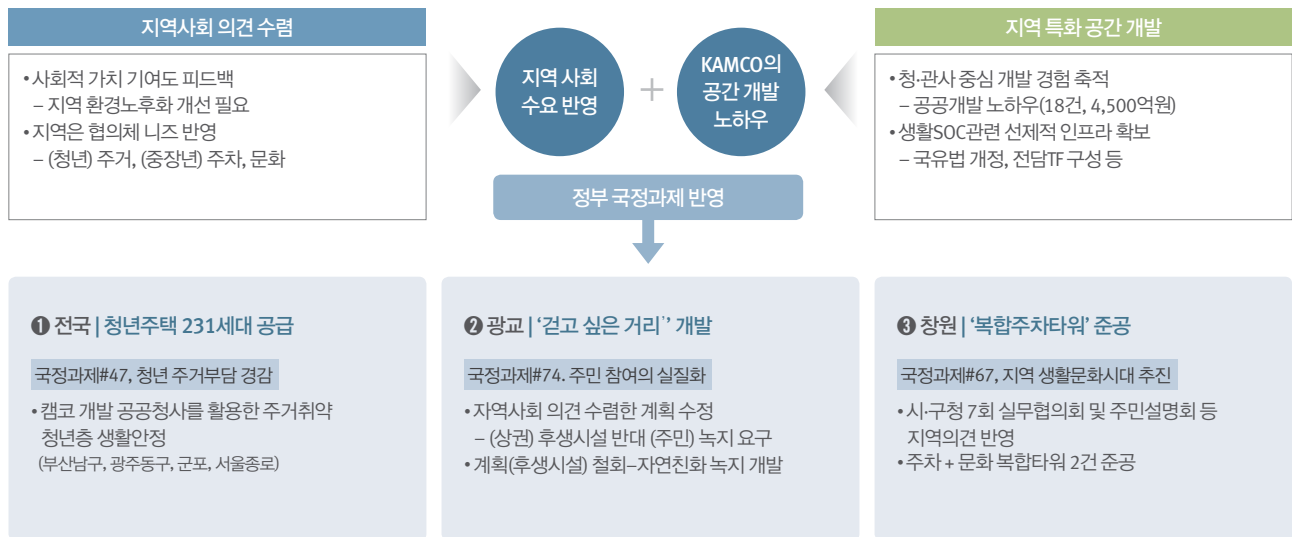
지역사회 의견 수렴

• 사회적 가치 기여도 피드백
– 지역 환경노후화 개선 필요
• 지역은 협의체 니즈 반영
– (청년) 주거, (중장년) 주차, 문화

지역 사회 수요 반영

+

KAMCO의 공간 개발 노하우

지역 특화 공간 개발

• 청·관사 중심 개발 경험 축적
– 공공개발 노하우(18건, 4,500억원)
• 생활SOC관련 선제적 인프라 확보
– 국유법 개정, 전담TF 구성 등

정부 국정과제 반영

❶ 전국 | 청년주택 231세대 공급

국정과제#47, 청년 주거부담 경감

• 캠코 개발 공공청사를 활용한 주거취약 청년층 생활안정
(부산남구, 광주동구, 군포, 서울종로)

❷ 광교 | '걷고 싶은 거리' 개발

국정과제#74. 주민 참여의 실질화

• 자역사회 의견 수렴한 계획 수정
– (상권) 후생시설 반대 (주민) 녹지 요구
• 계획(후생시설) 철회–자연친화 녹지 개발

❸ 창원 | '복합주차타워' 준공

국정과제#67, 지역 생활문화시대 추진

• 시·구청 7회 실무협의회 및 주민설명회 등 지역의견 반영
• 주차 + 문화 복합타워 2건 준공